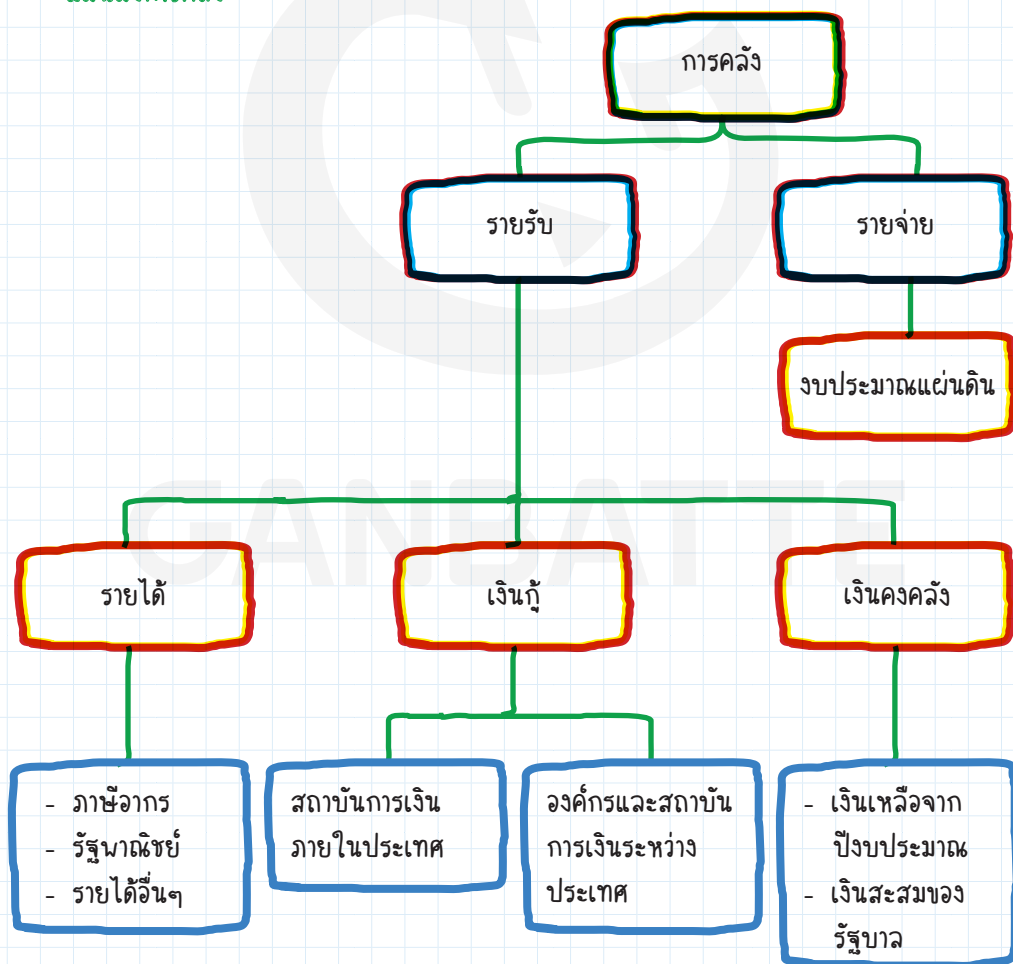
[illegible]

การคลัง

รายรับ

รายจ่าย

งบประมาณแผ่นดิน

รายได้

เงินกู้

เงินคงคลัง

- ภาษีอากร
- รัฐพาณิชย์
- รายได้อื่นๆ

สถาบันการเงินภายในประเทศ

องค์กรและสถาบันการเงินระหว่างประเทศ

- เงินเหลือจากปีงบประมาณ
- เงินสะสมของรัฐบาล

GANBATTE